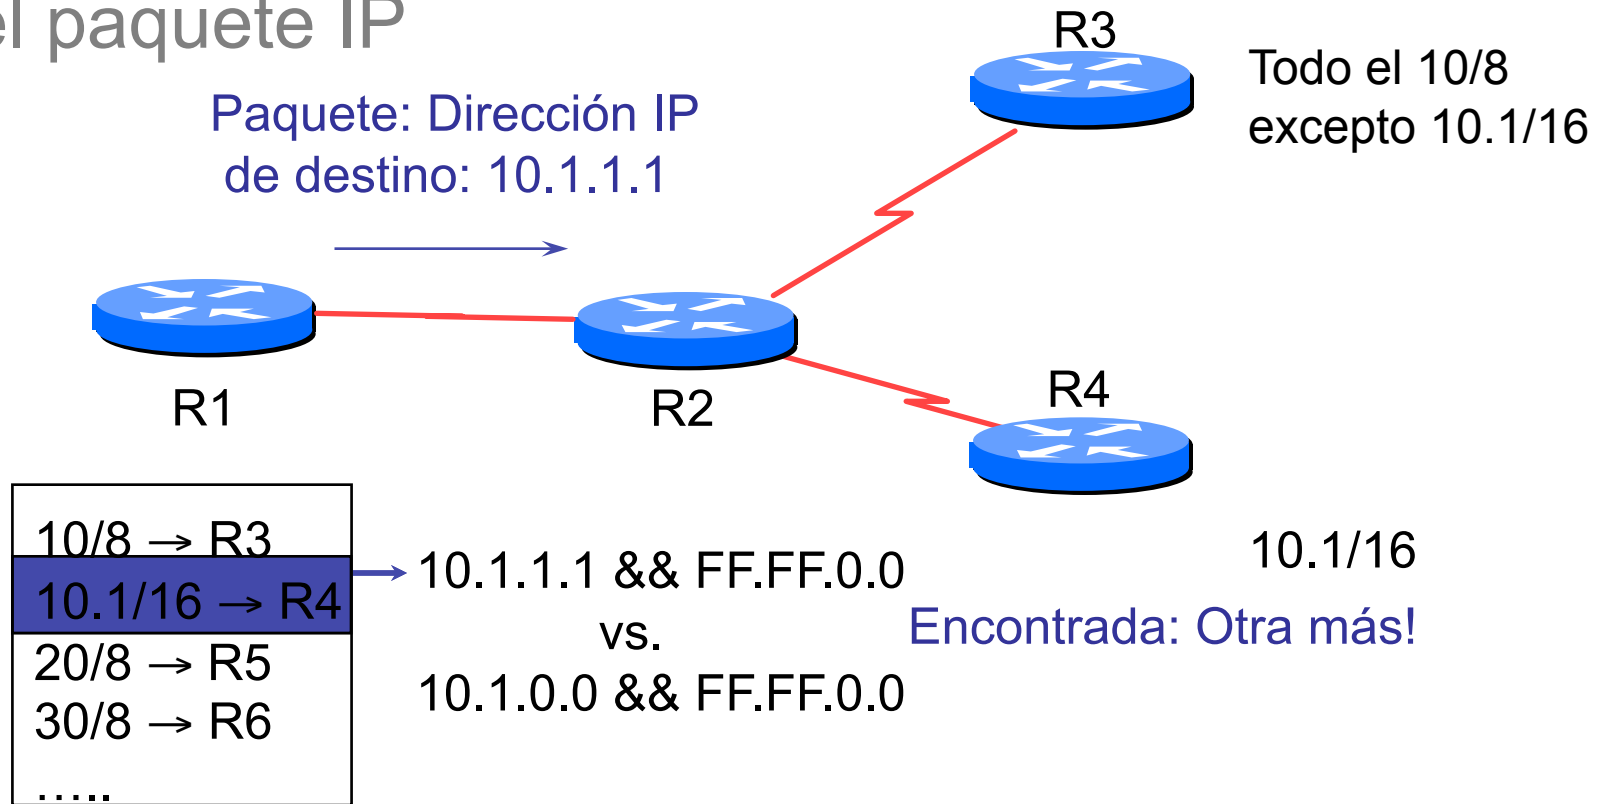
el paquete IP

Paquete: Dirección IP de destino: 10.1.1.1

R3

Todo el 10/8 excepto 10.1/16

R1

R2

R4

10/8 → R3
10.1/16 → R4
20/8 → R5
30/8 → R6
…..

10.1.1.1 && FF.FF.0.0
vs.
10.1.0.0 && FF.FF.0.0

10.1/16

Encontrada: Otra más!